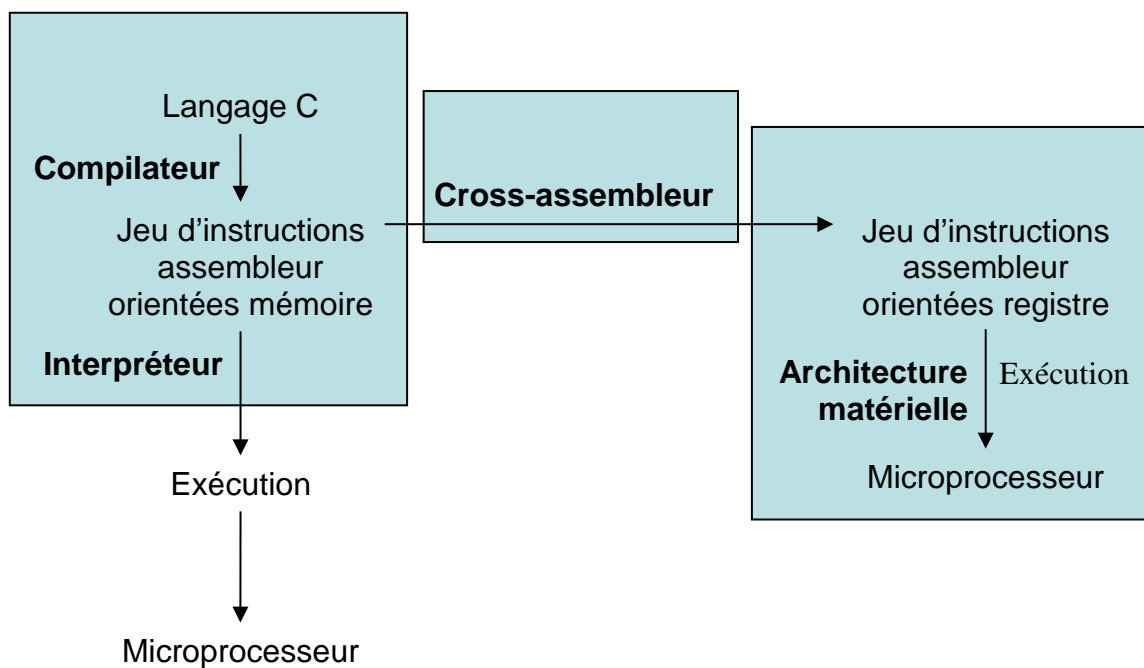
Langage C

Compilateur

Jeu d'instructions assembleur orientées mémoire

Interpréteur

Exécution

Microprocesseur

Cross-assembleur

Jeu d'instructions assembleur orientées registre

Architecture matérielle

Exécution

Microprocesseur